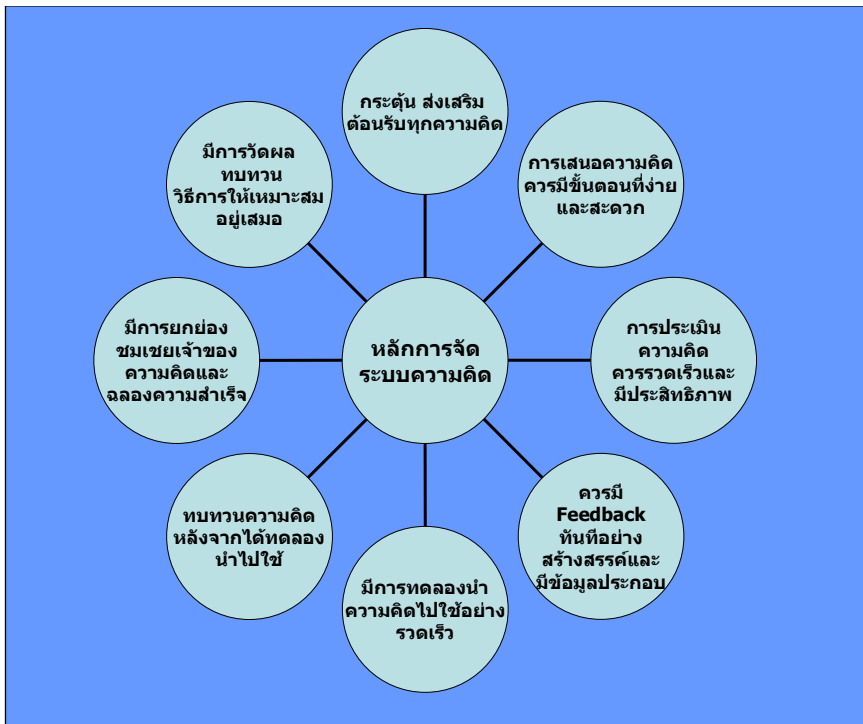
หลักการจัดระบบความคิด

กระตุ้น ส่งเสริม ต้อนรับทุกความคิด

การเสนอความคิดควรมีขั้นตอนที่ง่ายและสะดวก

การประเมินความคิดควรรวดเร็วและมีประสิทธิภาพ

ควรมี Feedback ทันทีอย่างสร้างสรรค์และมีข้อมูลประกอบ

มีการทดลองนำความคิดไปใช้อย่างรวดเร็ว

ทบทวนความคิดหลังจากได้ทดลองนำไปใช้

มีการยกย่องชมเชยเจ้าของความคิดและฉลองความสำเร็จ

มีการวัดผล ทบทวน วิธีการให้เหมาะสมอยู่เสมอ